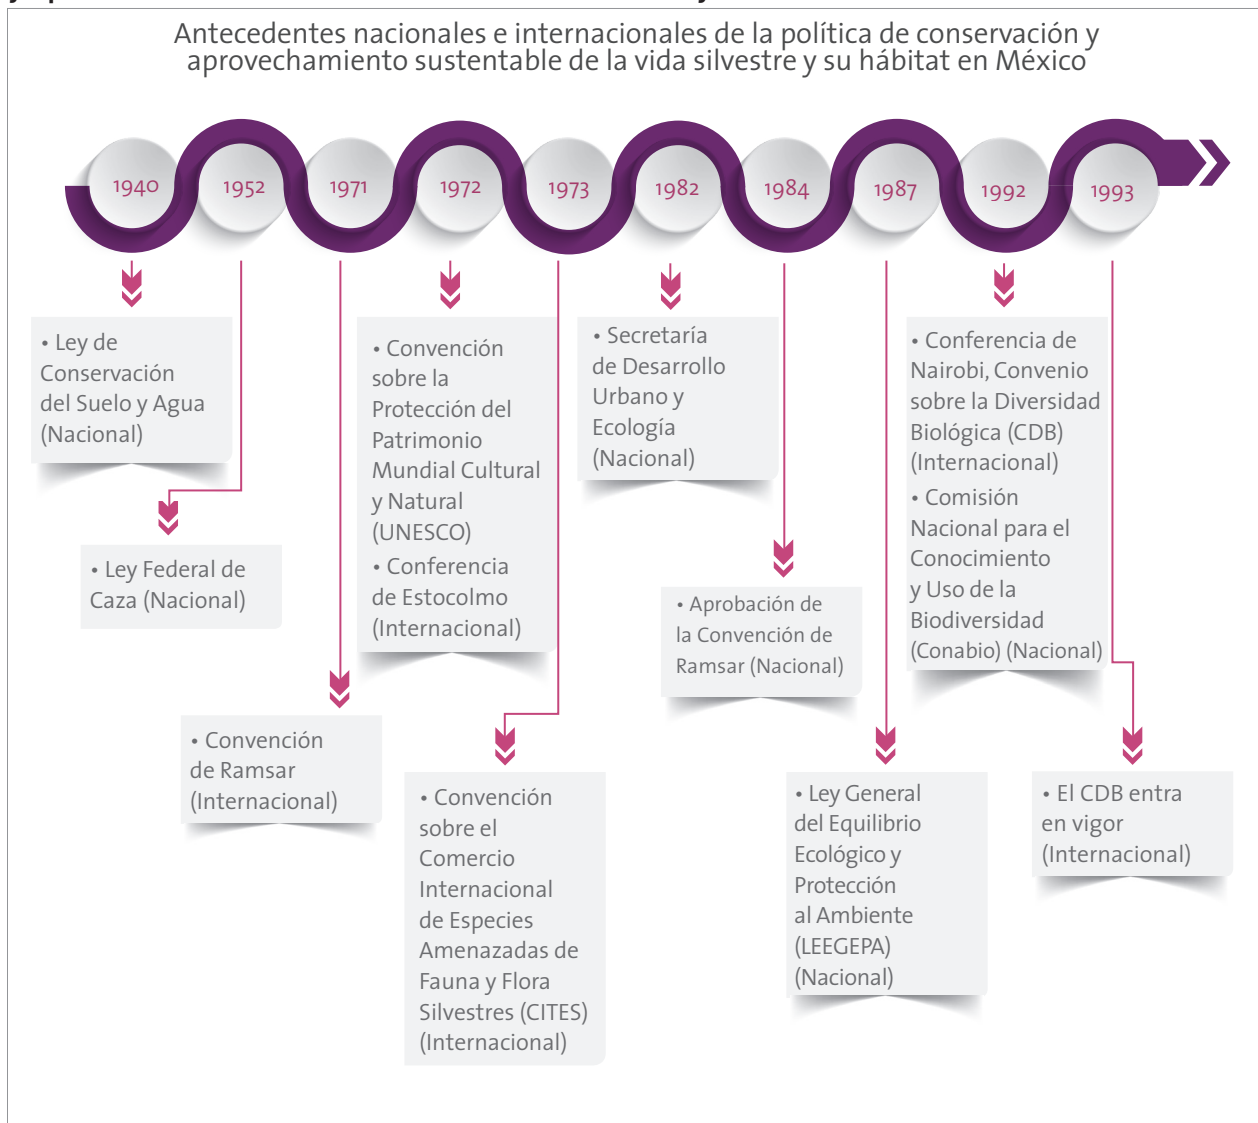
Antecedentes nacionales e internacionales de la política de conservación y aprovechamiento sustentable de la vida silvestre y su hábitat en México

1940

1952

1971

1972

1973

1982

1984

1987

1992

1993

• Ley de Conservación del Suelo y Agua (Nacional)

• Ley Federal de Caza (Nacional)

• Convención de Ramsar (Internacional)

• Convención sobre la Protección del Patrimonio Mundial Cultural y Natural (UNESCO)
• Conferencia de Estocolmo (Internacional)

• Convención sobre el Comercio Internacional de Especies Amenazadas de Fauna y Flora Silvestres (CITES) (Internacional)

• Secretaría de Desarrollo Urbano y Ecología (Nacional)

• Aprobación de la Convención de Ramsar (Nacional)

• Ley General del Equilibrio Ecológico y Protección al Ambiente (LEEGEPA) (Nacional)

• Conferencia de Nairobi, Convenio sobre la Diversidad Biológica (CDB) (Internacional)
• Comisión Nacional para el Conocimiento y Uso de la Biodiversidad (Conabio) (Nacional)

• El CDB entra en vigor (Internacional)